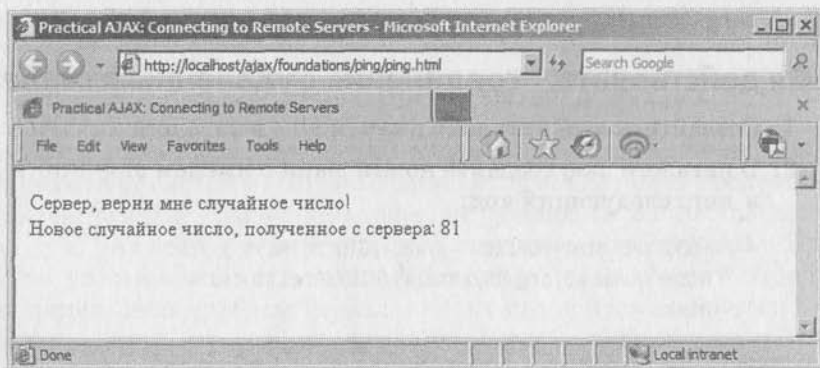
Practical AJAX: Connecting to Remote Servers - Microsoft Internet Explorer

http://localhost/ajax/foundations/ping/ping.html

Search Google

Practical AJAX: Connecting to Remote Servers

File Edit View Favorites Tools Help

Сервер, верни мне случайное число!
Новое случайное число, полученное с сервера: 81

Done

Local intranet